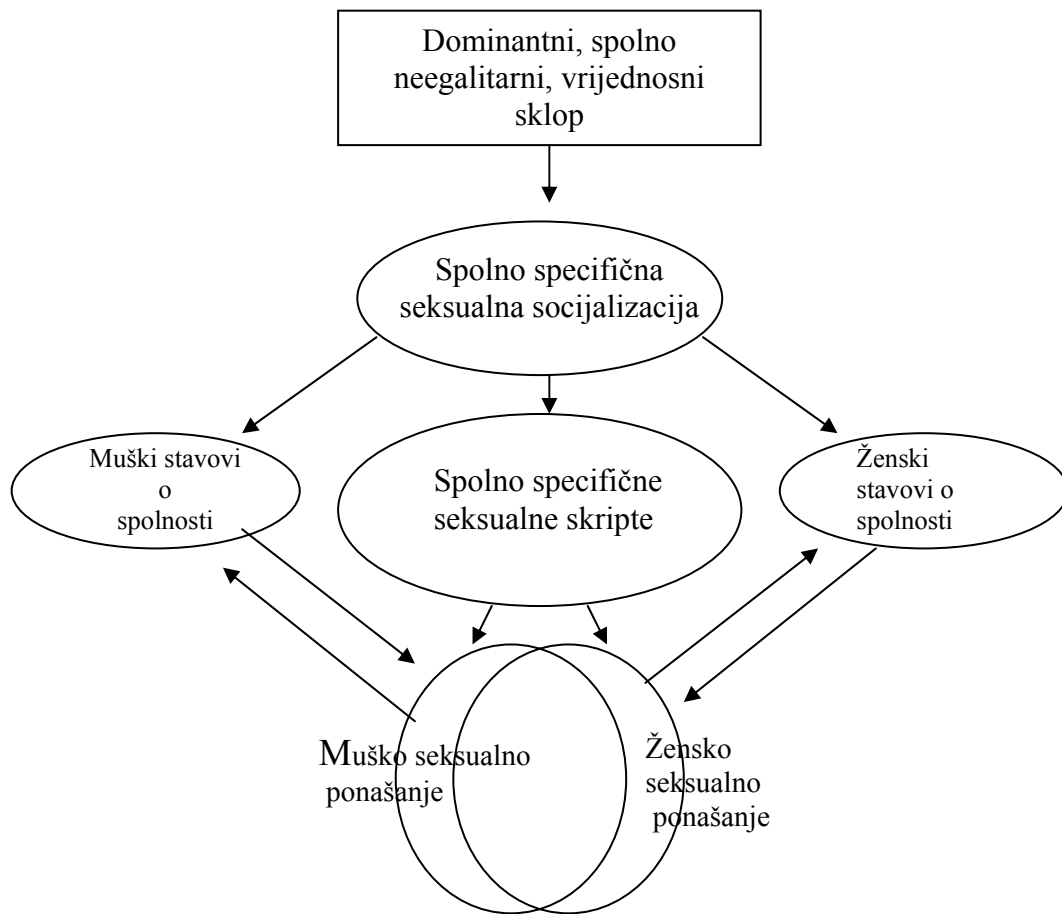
Dominantni, spolno neegalitarni, vrijednosni sklop

Spolno specifična seksualna socijalizacija

Muški stavovi o spolnosti

Spolno specifične seksualne skripte

Ženski stavovi o spolnosti

Muško seksualno ponašanje

Žensko seksualno ponašanje